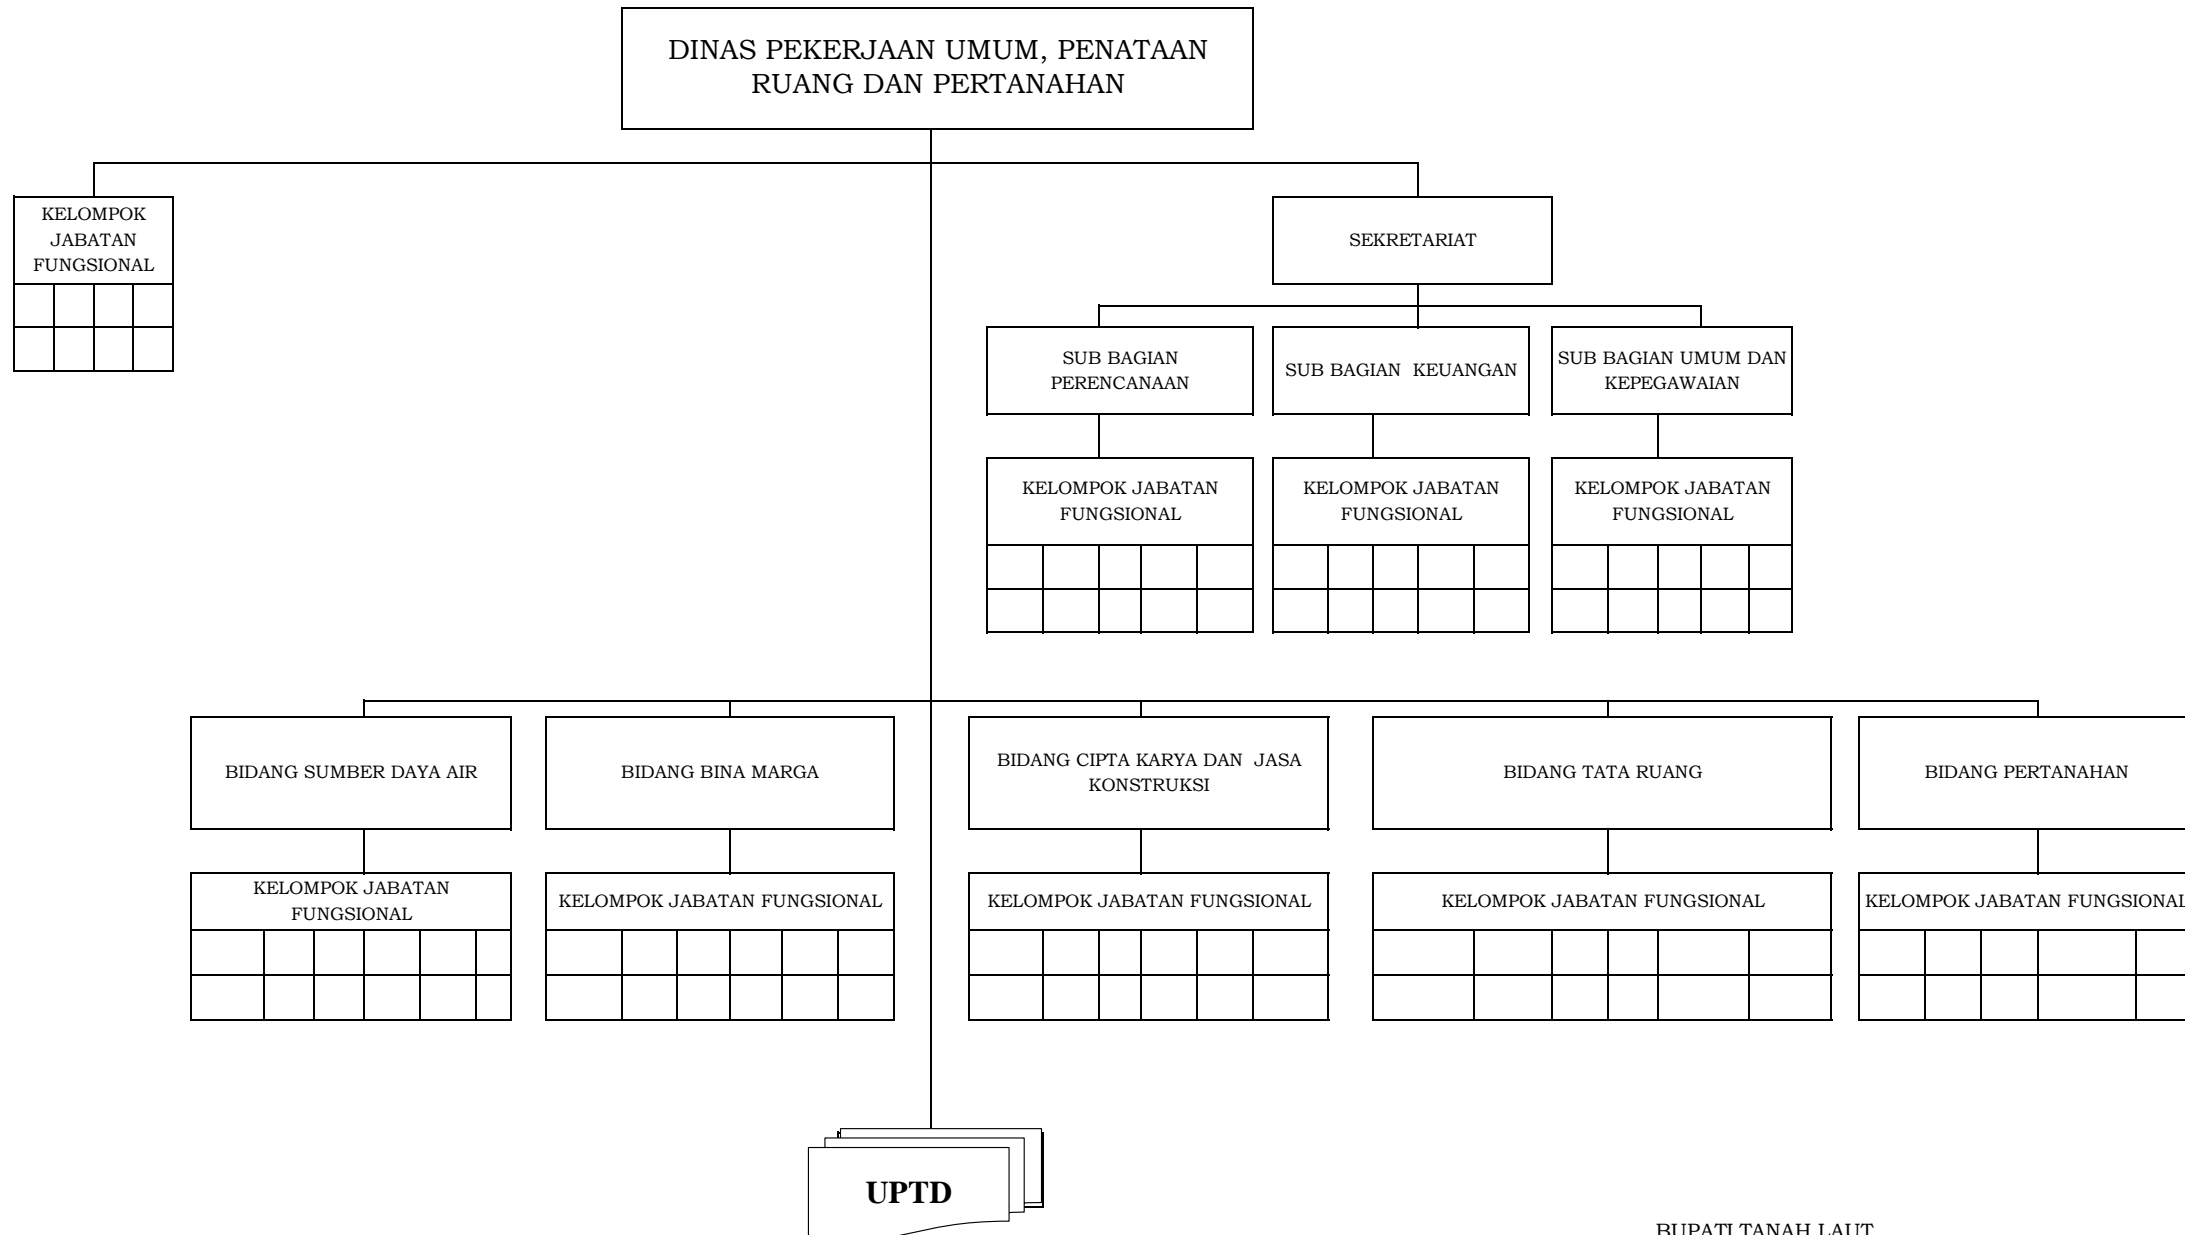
DINAS PEKERJAAN UMUM, PENATAAN RUANG DAN PERTANAHAN

KELOMPOK JABATAN FUNGSIONAL

SEKRETARIAT

SUB BAGIAN PERENCANAAN

SUB BAGIAN KEUANGAN

SUB BAGIAN UMUM DAN KEPEGAWAIAN

KELOMPOK JABATAN FUNGSIONAL

KELOMPOK JABATAN FUNGSIONAL

KELOMPOK JABATAN FUNGSIONAL

BIDANG SUMBER DAYA AIR

BIDANG BINA MARGA

BIDANG CIPTA KARYA DAN JASA KONSTRUKSI

BIDANG TATA RUANG

BIDANG PERTANAHAN

KELOMPOK JABATAN FUNGSIONAL

KELOMPOK JABATAN FUNGSIONAL

KELOMPOK JABATAN FUNGSIONAL

KELOMPOK JABATAN FUNGSIONAL

KELOMPOK JABATAN FUNGSIONAL

UPTD

BUPATI TANAH LAUT